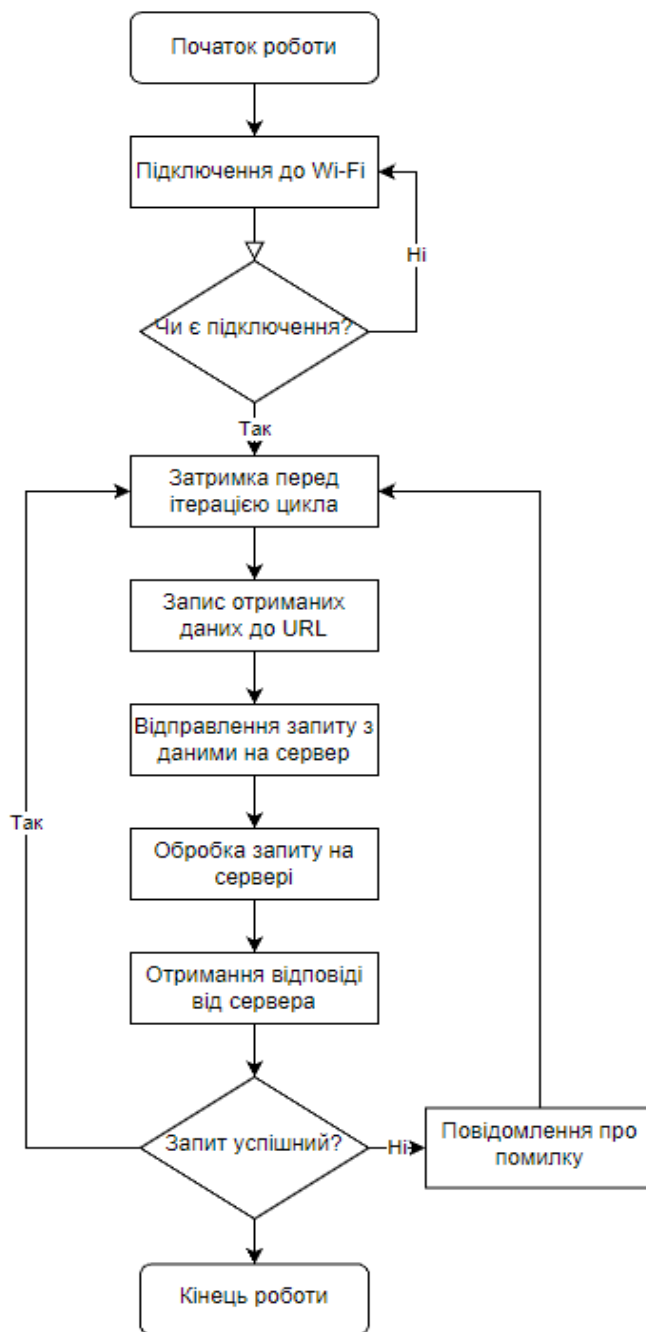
Початок роботи

Підключення до Wi-Fi

Ні

Чи є підключення?

Так

Затримка перед ітерацією циклу

Запис отриманих даних до URL

Відправлення запиту з даними на сервер

Так

Обробка запиту на сервері

Отримання відповіді від сервера

Запит успішний?

Ні

Повідомлення про помилку

Кінець роботи